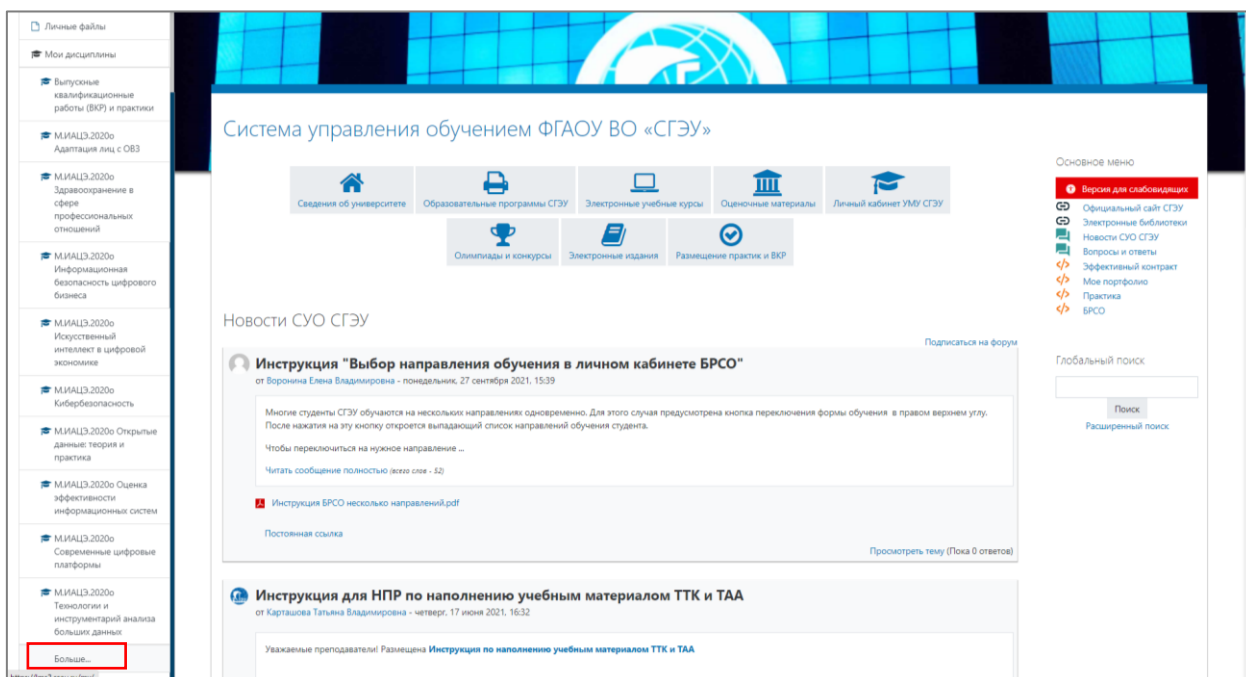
Личные файлы

Мои дисциплины

Выпускные квалификационные работы (ВКР) и практики

М.ИАЦЭ.2020о Адаптация лиц с ОВЗ

М.ИАЦЭ.2020о Здравоохранение в сфере профессиональных отношений

М.ИАЦЭ.2020о Информационная безопасность цифрового бизнеса

М.ИАЦЭ.2020о Искусственный интеллект в цифровой экономике

М.ИАЦЭ.2020о Кибербезопасность

М.ИАЦЭ.2020о Открытые данные: теория и практика

М.ИАЦЭ.2020о Оценка эффективности информационных систем

М.ИАЦЭ.2020о Современные цифровые платформы

М.ИАЦЭ.2020о Технологии и инструментарий анализа больших данных

Больше...

Система управления обучением ФГАОУ ВО «СГЭУ»

Сведения об университете | Образовательные программы СГЭУ | Электронные учебные курсы | Оценочные материалы | Личный кабинет УМУ СГЭУ

Олимпиады и конкурсы | Электронные издания | Размещение практик и ВКР

Новости СУО СГЭУ

Подписаться на форум

Инструкция "Выбор направления обучения в личном кабинете БРСО"

от Воронина Елена Владимировна - понедельник, 27 сентября 2021, 15:39

Многие студенты СГЭУ обучаются на нескольких направлениях одновременно. Для этого случая предусмотрена кнопка переключения формы обучения в правом верхнем углу. После нажатия на эту кнопку откроется выпадающий список направлений обучения студента.

Чтобы переключиться на нужное направление ...

Читать сообщение полностью (всего слов - 52)

Инструкция БРСО несколько направлений.pdf

Постоянная ссылка

Просмотреть тему (Пока 0 ответов)

Инструкция для НПР по наполнению учебным материалом ТТК и ТАА

от Карташова Татьяна Владимировна - четверг, 17 июня 2021, 16:32

Уважаемые преподаватели! Размещена Инструкция по наполнению учебным материалом ТТК и ТАА

Основное меню

Версия для слабовидящих

Официальный сайт СГЭУ

Электронные библиотеки

Новости СУО СГЭУ

Вопросы и ответы

Эффективный контракт

Мое портфолио

Практика

БРСО

Глобальный поиск

Поиск

Расширенный поиск